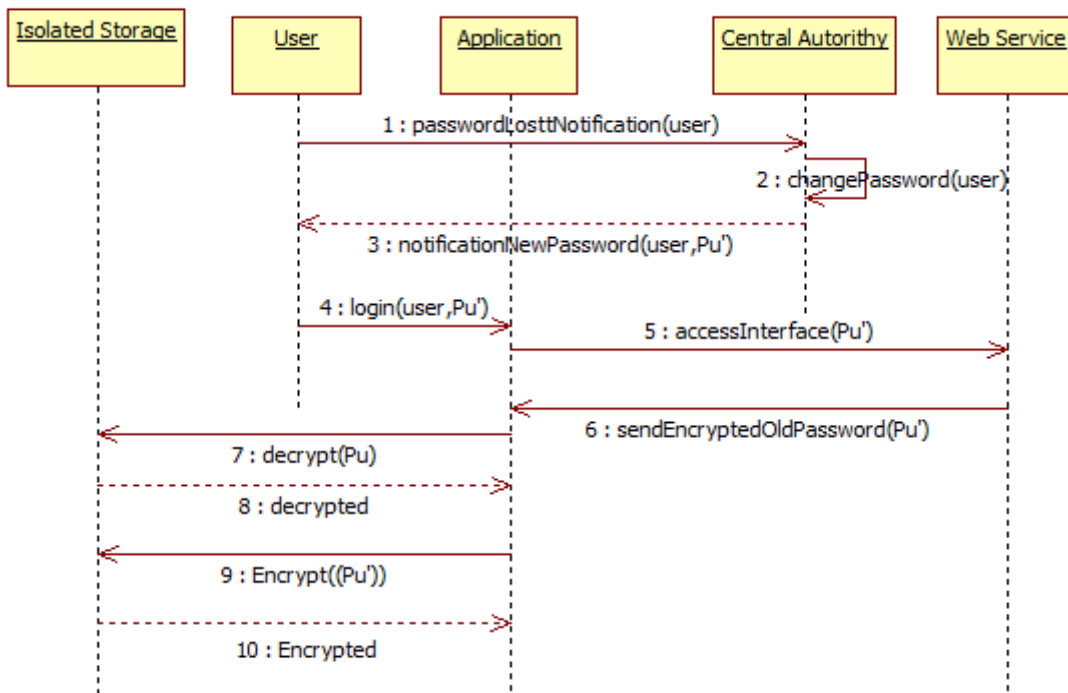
Isolated Storage

User

Application

Central Autorithy

Web Service

1 : passwordLosttNotification(user)

2 : changePassword(user)

3 : notificationNewPassword(user,Pu')

4 : login(user,Pu')

5 : accessInterface(Pu')

6 : sendEncryptedOldPassword(Pu')

7 : decrypt(Pu)

8 : decrypted

9 : Encrypt((Pu'))

10 : Encrypted